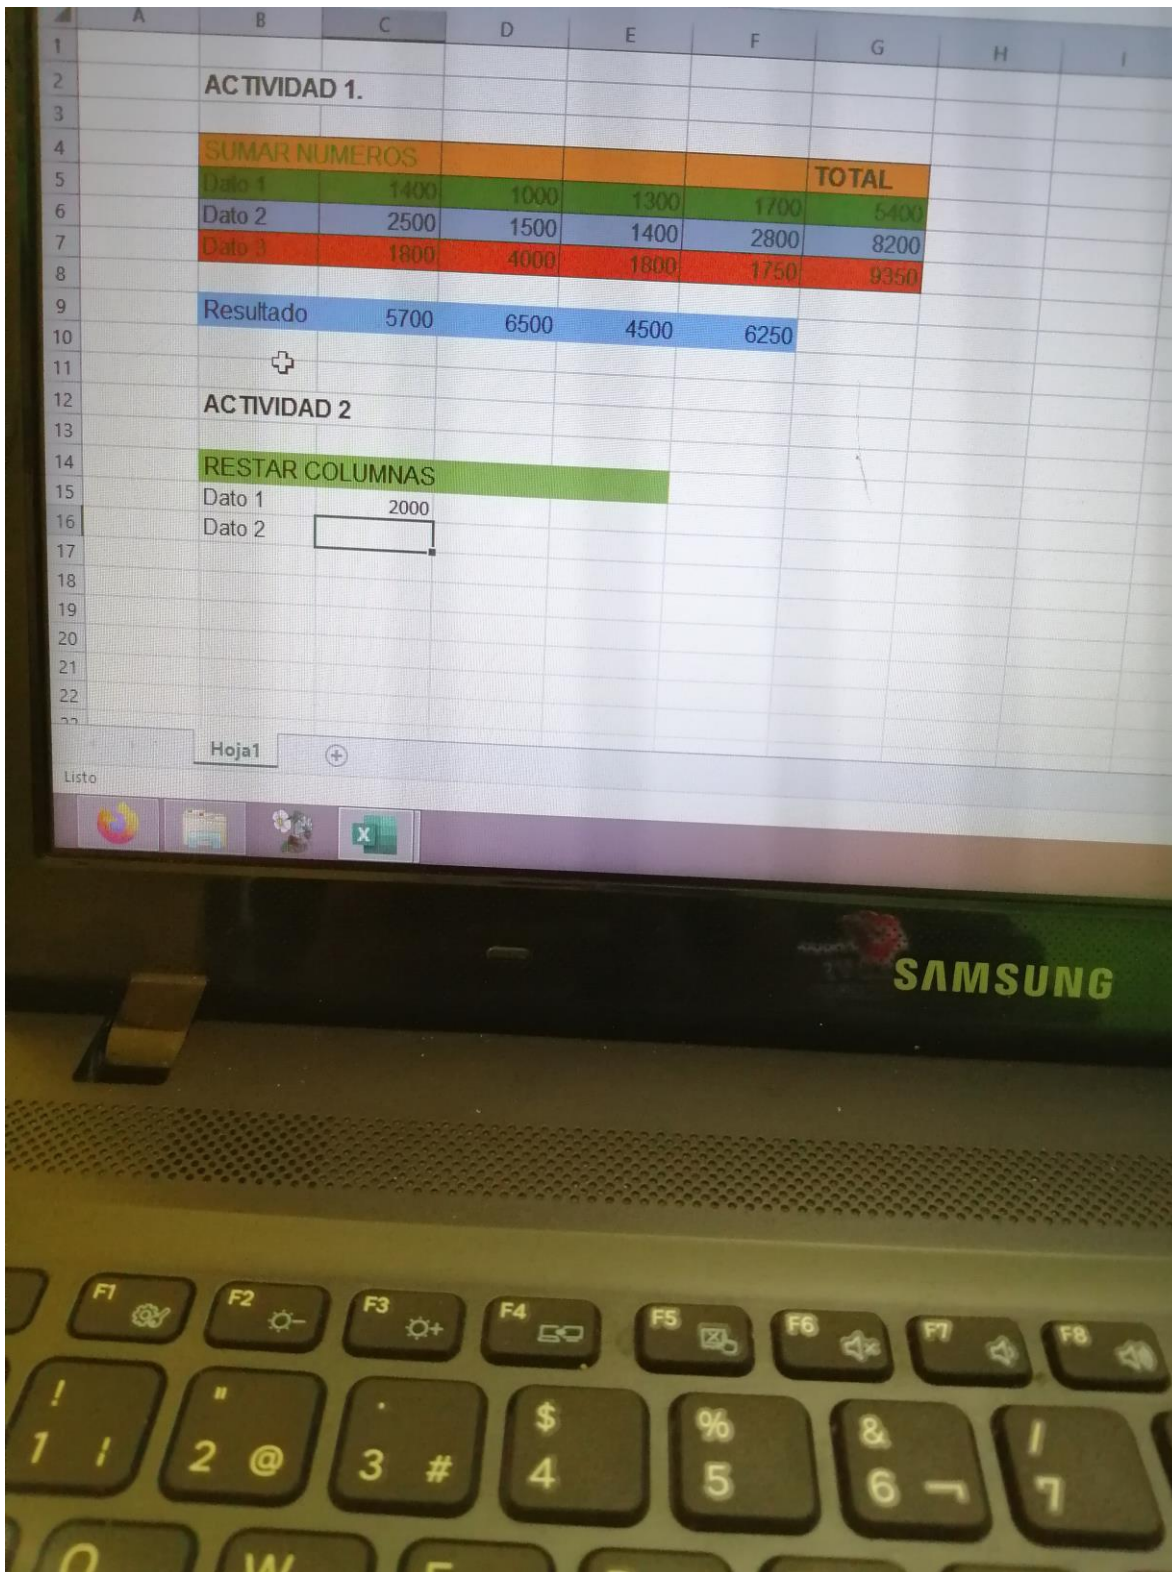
| | A | B | C | D | E | F | G | H | I |
|---|---|---|---|---|---|---|---|---|---|
| 1 | | | | | | | | | |
| 2 | | ACTIVIDAD 1. | | | | | | | |
| 3 | | | | | | | | | |
| 4 | | SUMAR NUMEROS | | | | | | | |
| 5 | | Dato 1 | 1400 | 1000 | 1300 | 1700 | TOTAL | | |
| 6 | | Dato 2 | 2500 | 1500 | 1400 | 2800 | 5400 | | |
| 7 | | Dato 3 | 1800 | 4000 | 1800 | 1750 | 8200 | | |
| 8 | | | | | | | 9350 | | |
| 9 | | Resultado | 5700 | 6500 | 4500 | 6250 | | | |
| 10 | | | | | | | | | |
| 11 | | | | | | | | | |
| 12 | | ACTIVIDAD 2 | | | | | | | |
| 13 | | | | | | | | | |
| 14 | | RESTAR COLUMNAS | | | | | | | |
| 15 | | Dato 1 | 2000 | | | | | | |
| 16 | | Dato 2 | | | | | | | |
| 17 | | | | | | | | | |
| 18 | | | | | | | | | |
| 19 | | | | | | | | | |
| 20 | | | | | | | | | |
| 21 | | | | | | | | | |
| 22 | | | | | | | | | |

Hoja1

Listo

SAMSUNG

F1 F2 F3 F4 F5 F6 F7 F8

! 1 " 2 @ · 3 # $ 4 % 5 & 6 ¬ / 7